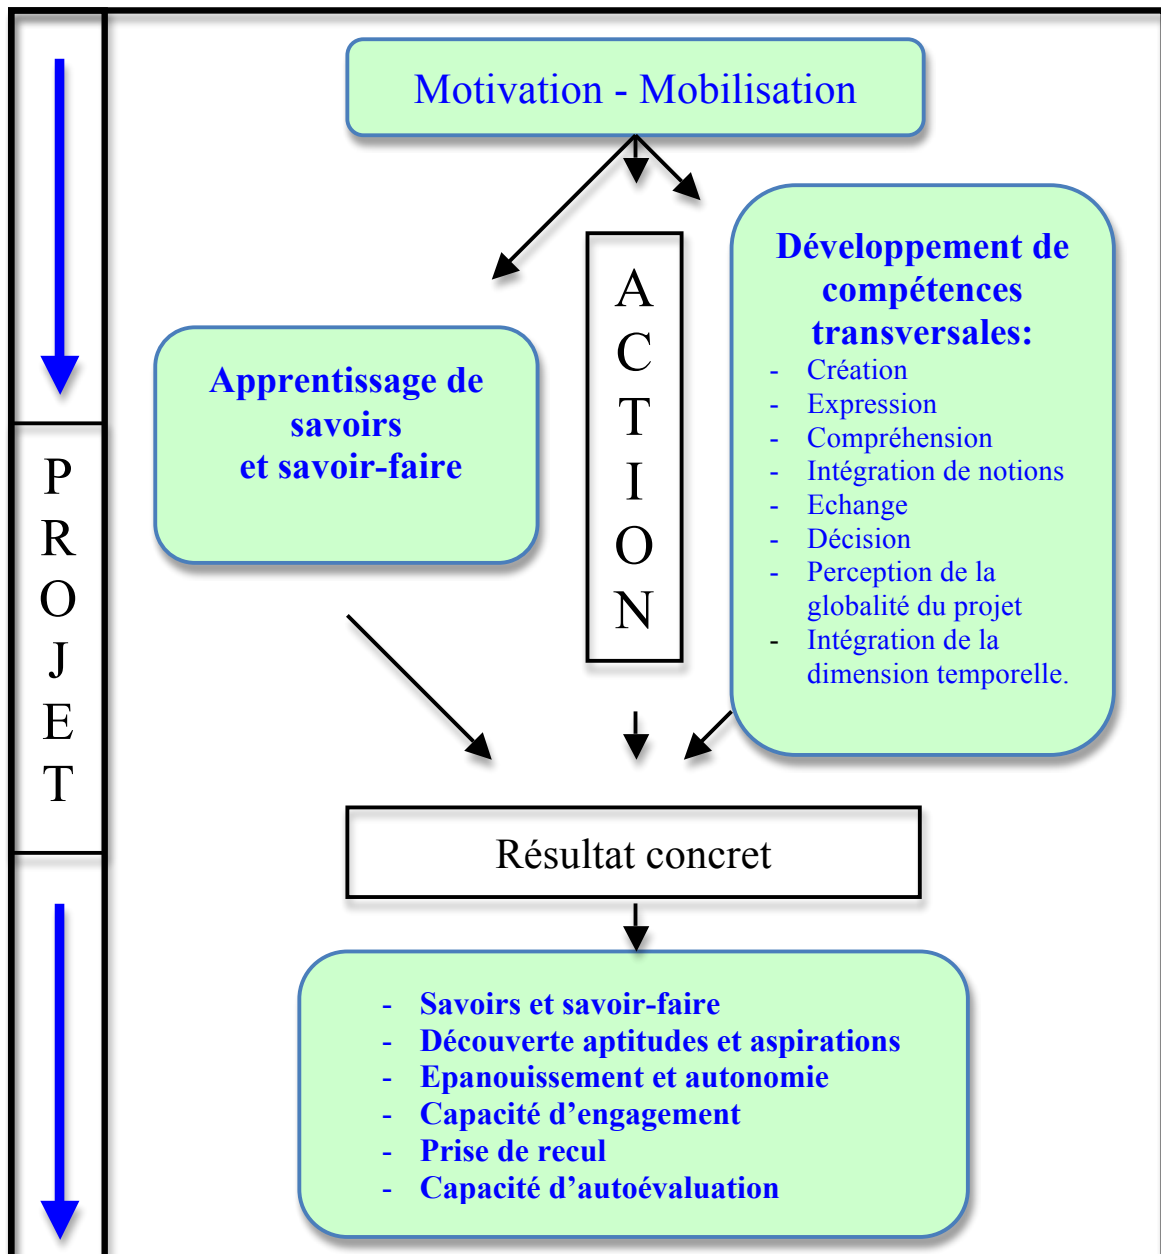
PROJET

Motivation - Mobilisation

ACTION

Apprentissage de savoirs et savoir-faire

Développement de compétences transversales:
- Création
- Expression
- Compréhension
- Intégration de notions
- Echange
- Décision
- Perception de la globalité du projet
- Intégration de la dimension temporelle.

Résultat concret

- Savoirs et savoir-faire
- Découverte aptitudes et aspirations
- Epanouissement et autonomie
- Capacité d'engagement
- Prise de recul
- Capacité d'autoévaluation